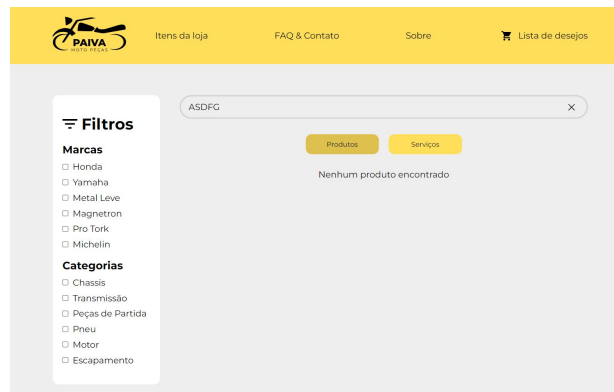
PAIVA
MOTO PEÇAS

Itens da loja
FAQ & Contato
Sobre
Lista de desejos

Filtros
Marcas
Honda
Yamaha
Metal Leve
Magnetron
Pro Tork
Michelin
Categorias
Chassis
Transmissão
Peças de Partida
Pneu
Motor
Escapamento

ASDFG
×

Produtos
Serviços

Nenhum produto encontrado